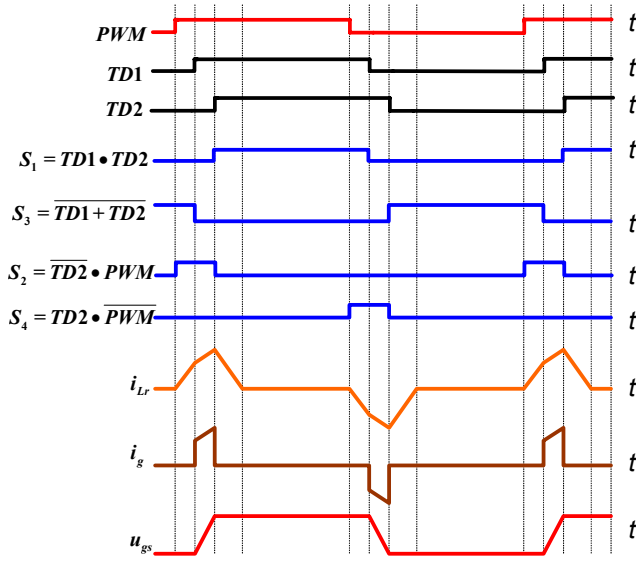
$PWM$ $t$

$TD1$ $t$

$TD2$ $t$

$S_1 = TD1 \bullet TD2$ $t$

$S_3 = \overline{TD1 + TD2}$ $t$

$S_2 = \overline{TD2} \bullet PWM$ $t$

$S_4 = TD2 \bullet \overline{PWM}$ $t$

$i_{Lr}$ $t$

$i_g$ $t$

$u_{gs}$ $t$